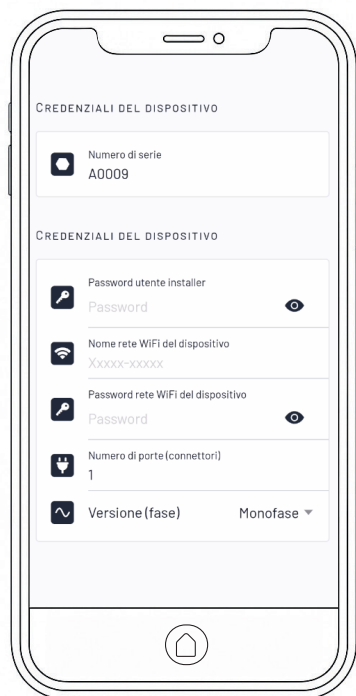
CREDENZIALI DEL DISPOSITIVO

Numero di serie
A0009

CREDENZIALI DEL DISPOSITIVO

Password utente installer
Password

Nome rete WiFi del dispositivo
Xxxxx-xxxxx

Password rete WiFi del dispositivo
Password

Numero di porte (connettori)
1

Versione (fase) Monofase